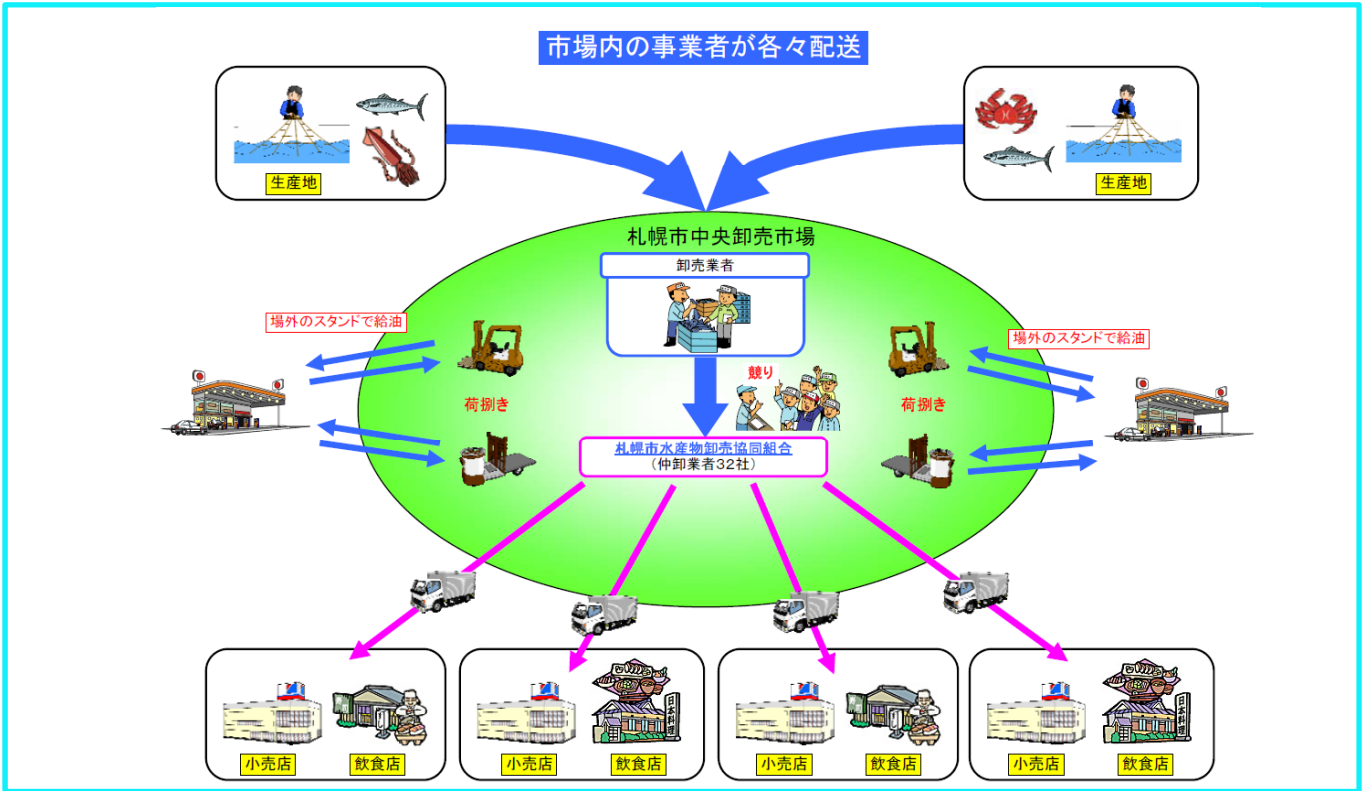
市場内の事業者が各々配送

生産地

生産地

札幌市中央卸売市場

卸売業者

場外のスタンドで給油

場外のスタンドで給油

競り

荷捌き

荷捌き

札幌市水産物卸売協同組合
（仲卸業者32社）

小売店 飲食店

小売店 飲食店

小売店 飲食店

小売店 飲食店